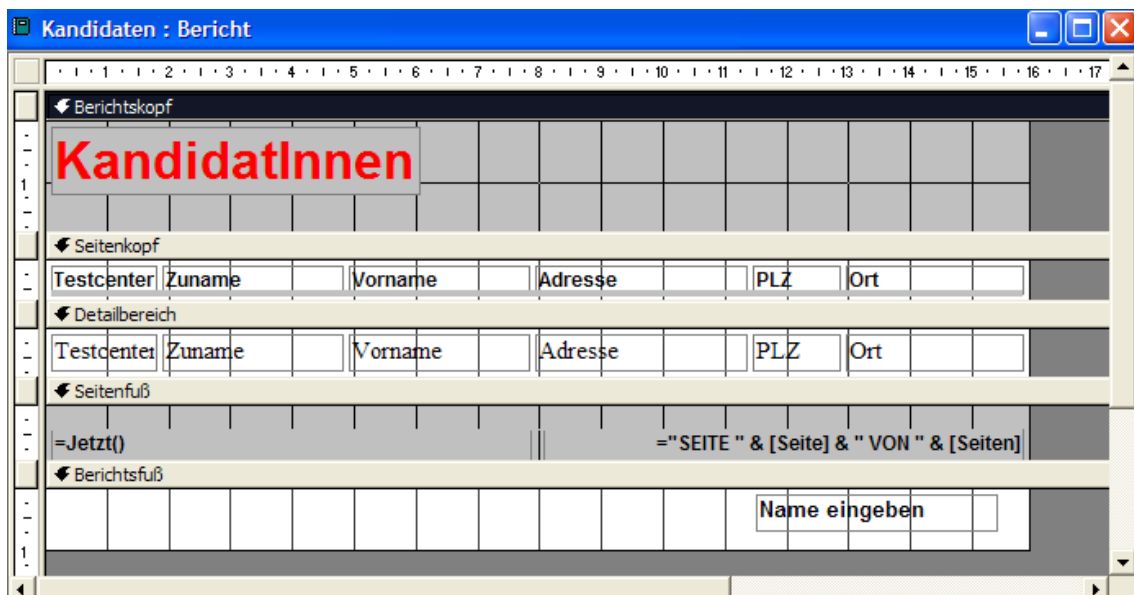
Kandidaten : Bericht

1 2 3 4 5 6 7 8 9 10 11 12 13 14 15 16 17

Berichtskopf

KandidatInnen

Seitenkopf

Testcenter Zuname Vorname Adresse PLZ Ort

Detailbereich

Testcenter Zuname Vorname Adresse PLZ Ort

Seitenfuß

=Jetzt() =" SEITE " & [Seite] & " VON " & [Seiten]

Berichtsfuß

Name eingeben